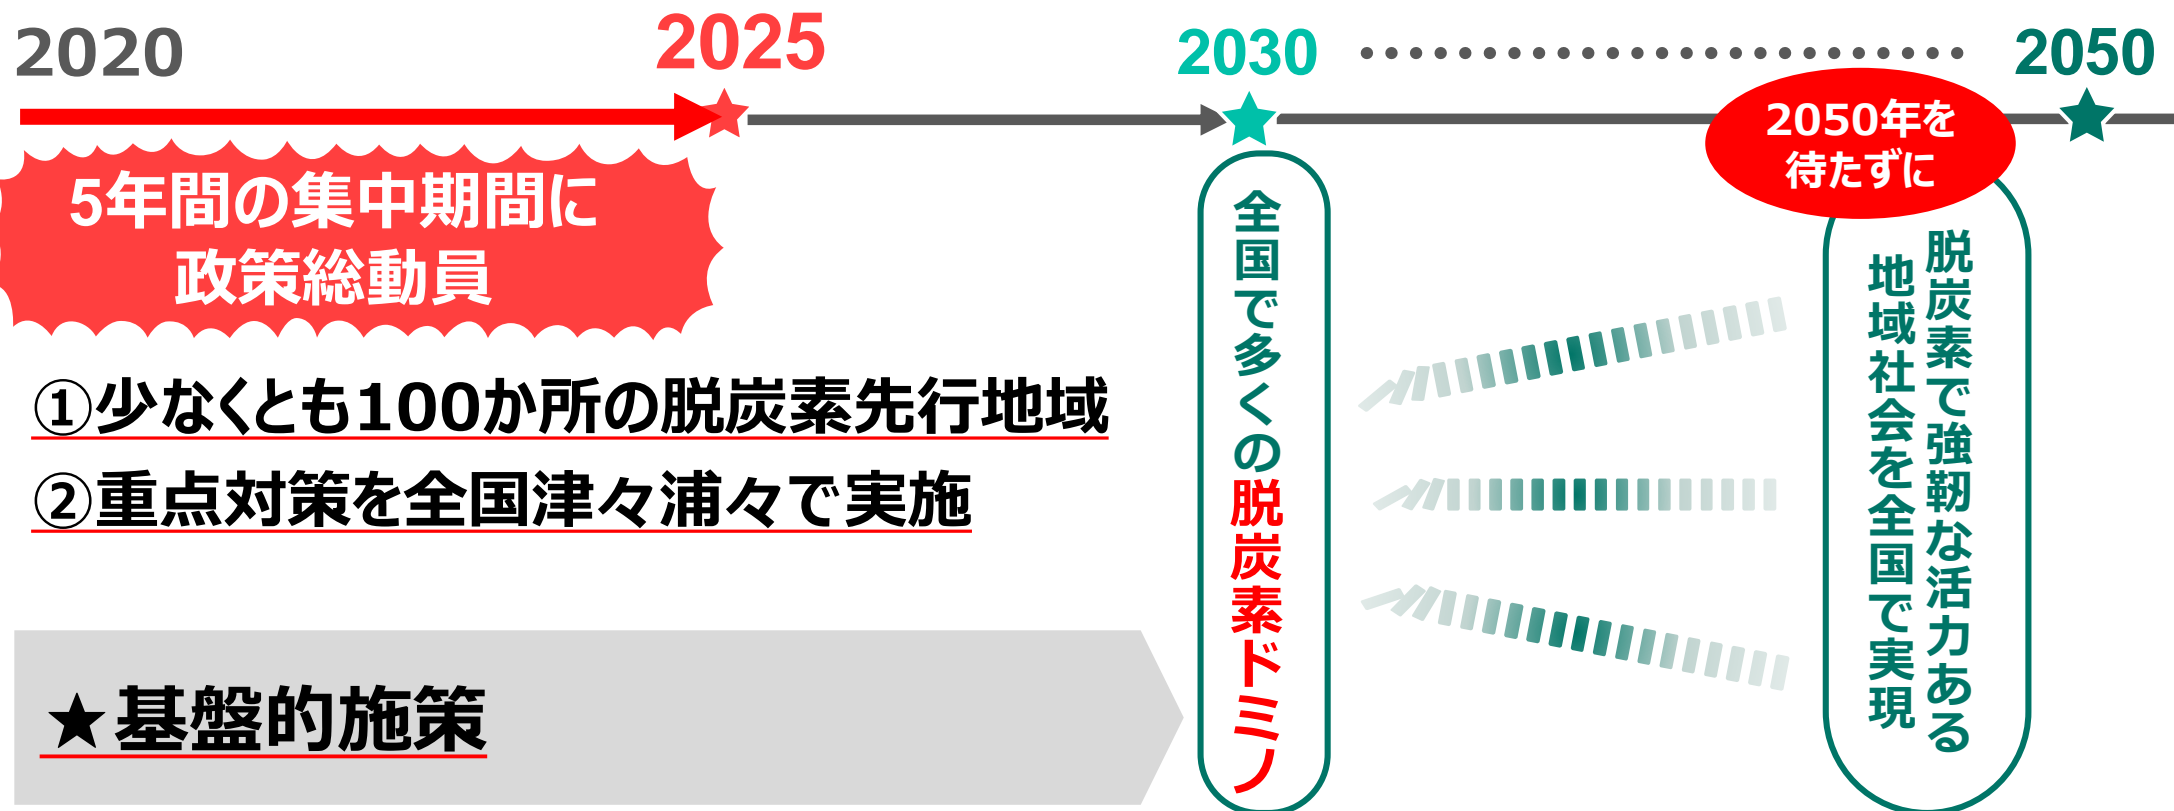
2020

2025

2030

2050

5年間の集中期間に
政策総動員

①少なくとも100か所の脱炭素先行地域
②重点対策を全国津々浦々で実施

★基盤的施策

全国で多くの脱炭素ドミノ

2050年を待たずに

脱炭素で強靭な活力ある
地域社会を全国で実現